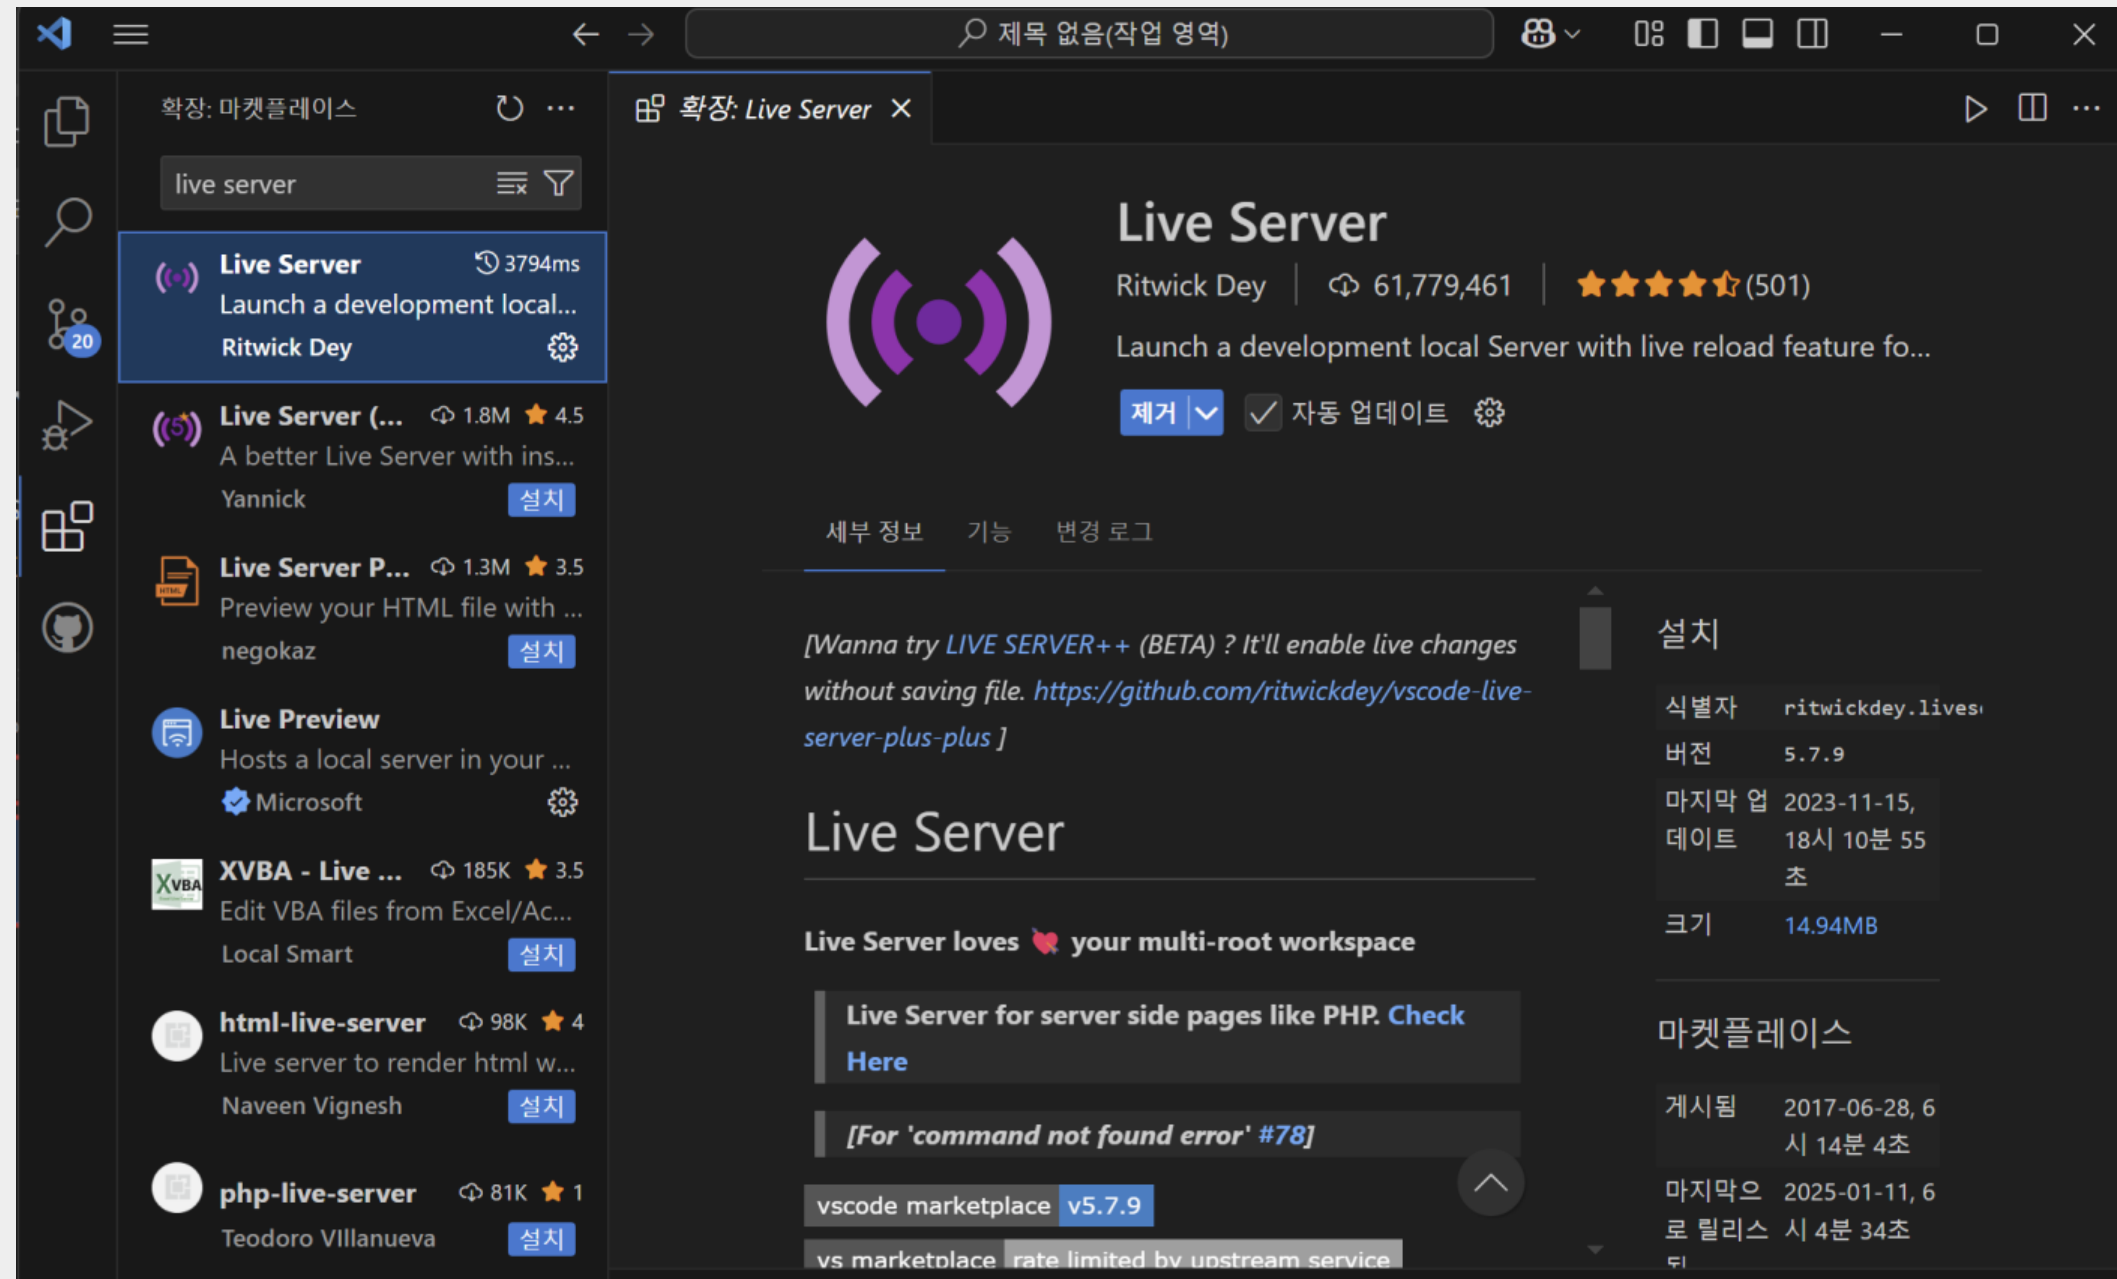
제목 없음(작업 영역)

확장: 마켓플레이스

live server

Live Server 3794ms
Launch a development local...
Ritwick Dey

Live Server (... 1.8M 4.5
A better Live Server with ins...
Yannick 설치

Live Server P... 1.3M 3.5
Preview your HTML file with ...
negokaz 설치

Live Preview
Hosts a local server in your ...
Microsoft

XVBA - Live ... 185K 3.5
Edit VBA files from Excel/Ac...
Local Smart 설치

html-live-server 98K 4
Live server to render html w...
Naveen Vignesh 설치

php-live-server 81K 1
Teodoro VIllanueva 설치

20

확장: Live Server

Live Server
Ritwick Dey | 61,779,461 | (501)
Launch a development local Server with live reload feature fo...
제거 자동 업데이트

세부 정보 기능 변경 로그

[Wanna try LIVE SERVER++ (BETA) ? It'll enable live changes without saving file. https://github.com/ritwickdey/vscode-live-server-plus-plus ]

Live Server

Live Server loves your multi-root workspace

Live Server for server side pages like PHP. Check Here

[For 'command not found error' #78]

vscode marketplace v5.7.9

vs marketplace rate limited by upstream service

설치

| 식별자 | ritwickdey.lives |
|---|---|
| 버전 | 5.7.9 |
| 마지막 업데이트 | 2023-11-15, 18시 10분 55초 |
| 크기 | 14.94MB |

마켓플레이스

| 게시됨 | 2017-06-28, 6시 14분 4초 |
|---|---|
| 마지막으로 릴리스됨 | 2025-01-11, 6시 4분 34초 |